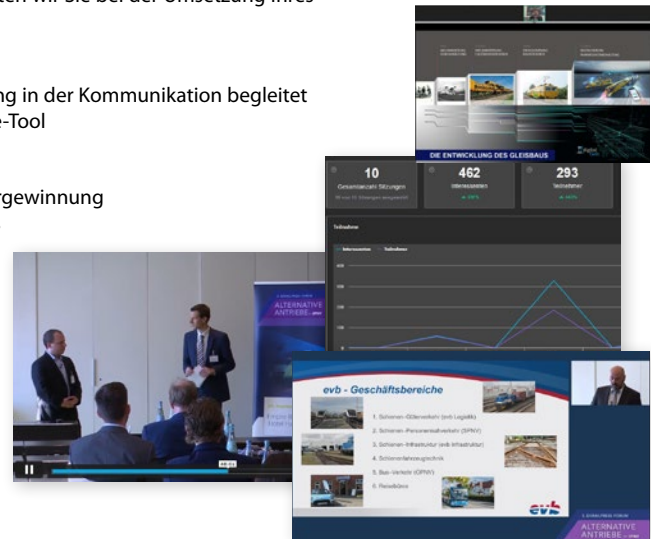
ten wir sie bei der Umsetzung ihres

ng in der Kommunikation begleitet
e-Tool

rgewinnung

DIE ENTWICKLUNG DES GLEISBAUS

10
Gesamtanzahl Sitzungen

462
Interessenten

293
Teilnehmer

Teilnahme

Interessenten
Teilnehmer

ALTERNATIVE ANTRIEBE

evb - Geschäftsbereiche

1. Schienen-Güterverkehr (evb Logistik)
2. Schienen-Personennahverkehr (SPNV)
3. Schienen-Infrastruktur (evb Infrastruktur)
4. Schienenfahrzeugtechnik
5. Bus-Verkehr (ÖPNV)
6. Reisebüro

evb

ALTERNATIVE ANTRIEBE